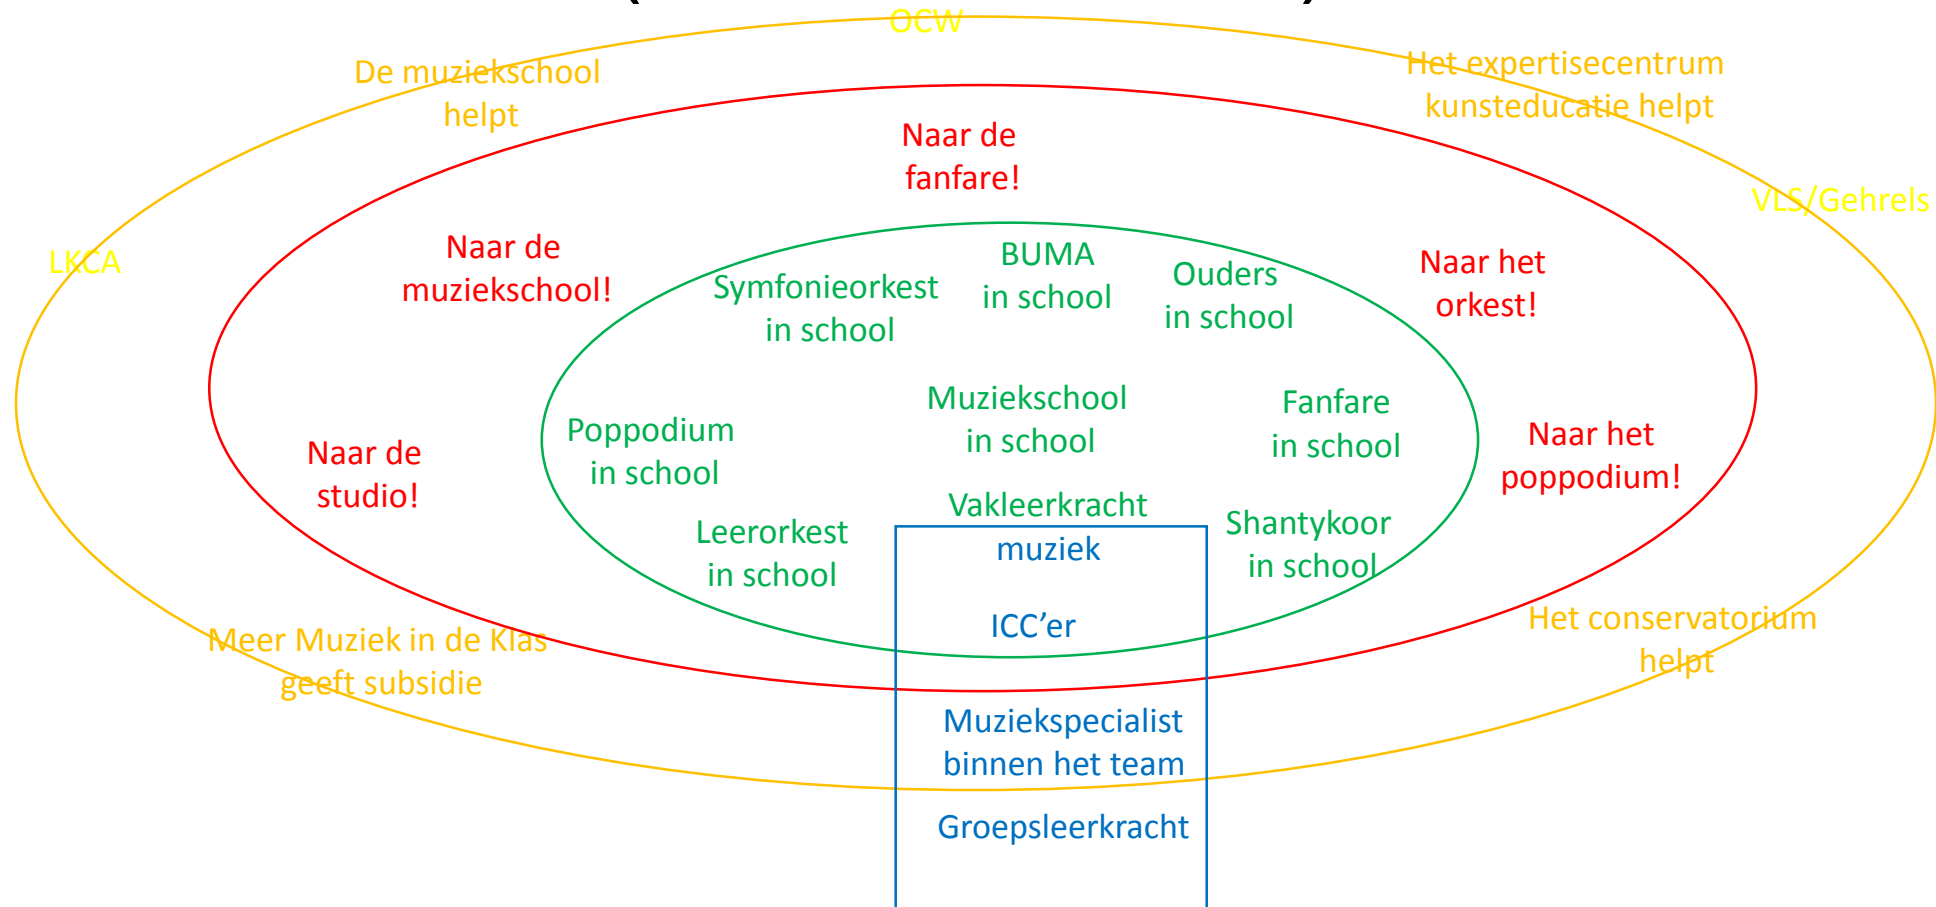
OCW

De muziekschool helpt

Het expertisecentrum kunsteducatie helpt

VLS/Gehrels

LKCA

Naar de fanfare!

Naar de muziekschool!

Naar het orkest!

Naar de studio!

Naar het poppodium!

Symfonieorkest in school

BUMA in school

Ouders in school

Muziekschool in school

Poppodium in school

Fanfare in school

Vakleerkracht muziek

Leerorkest in school

Shantykoor in school

ICC’er

Meer Muziek in de Klas geeft subsidie

Het conservatorium helpt

Muziekspecialist binnen het team

Groepsleerkracht